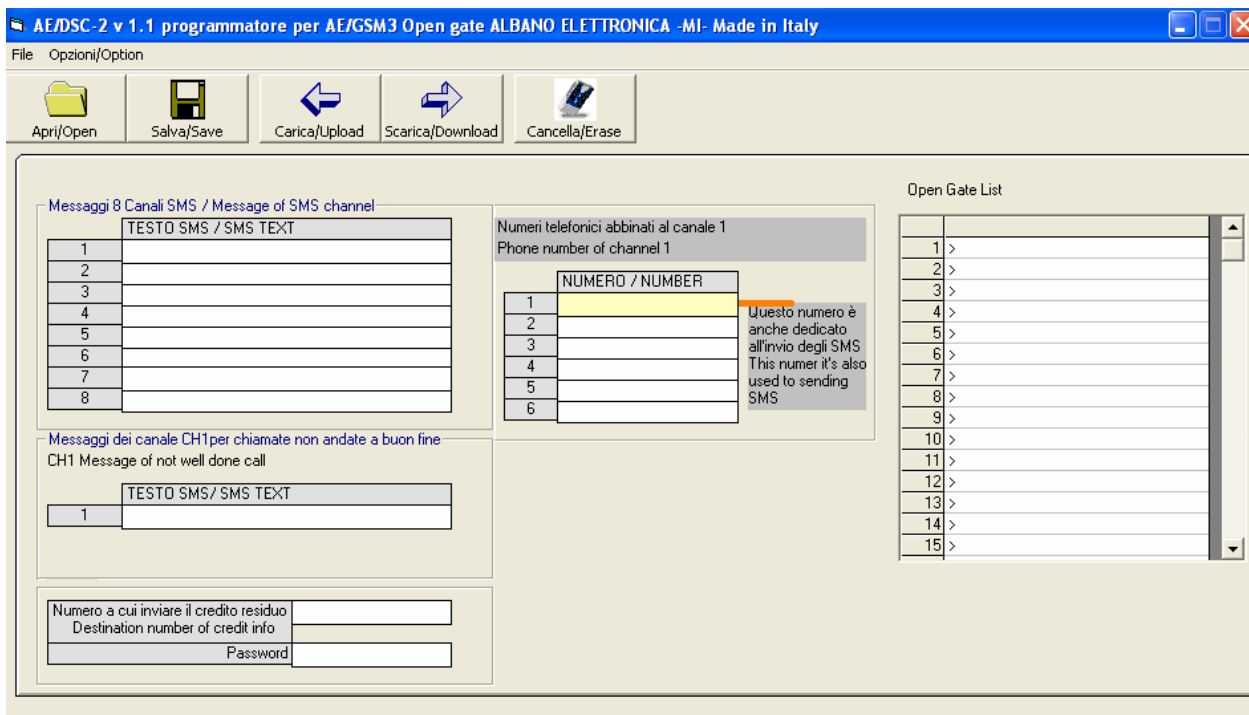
AE/DSC-2 v 1.1 programmatore per AE/GSM3 Open gate ALBANO ELETTRONICA -MI- Made in Italy

File Opzioni/Option

Apri/Open Salva/Save Carica/Upload Scarica/Download Cancella/Erase

Messaggi 8 Canali SMS / Message of SMS channel

| | TESTO SMS / SMS TEXT |
|---|---|
| 1 | |
| 2 | |
| 3 | |
| 4 | |
| 5 | |
| 6 | |
| 7 | |
| 8 | |

Numeri telefonici abbinati al canale 1
Phone number of channel 1

| | NUMERO / NUMBER |
|---|---|
| 1 | |
| 2 | |
| 3 | |
| 4 | |
| 5 | |
| 6 | |

Questo numero è anche dedicato all'invio degli SMS This numer it's also used to sending SMS

Messaggi dei canale CH1per chiamate non andate a buon fine
CH1 Message of not well done call

| | TESTO SMS/ SMS TEXT |
|---|---|
| 1 | |

Numero a cui inviare il credito residuo
Destination number of credit info

Password

Open Gate List

| | |
|---|---|
| 1 | > |
| 2 | > |
| 3 | > |
| 4 | > |
| 5 | > |
| 6 | > |
| 7 | > |
| 8 | > |
| 9 | > |
| 10 | > |
| 11 | > |
| 12 | > |
| 13 | > |
| 14 | > |
| 15 | > |